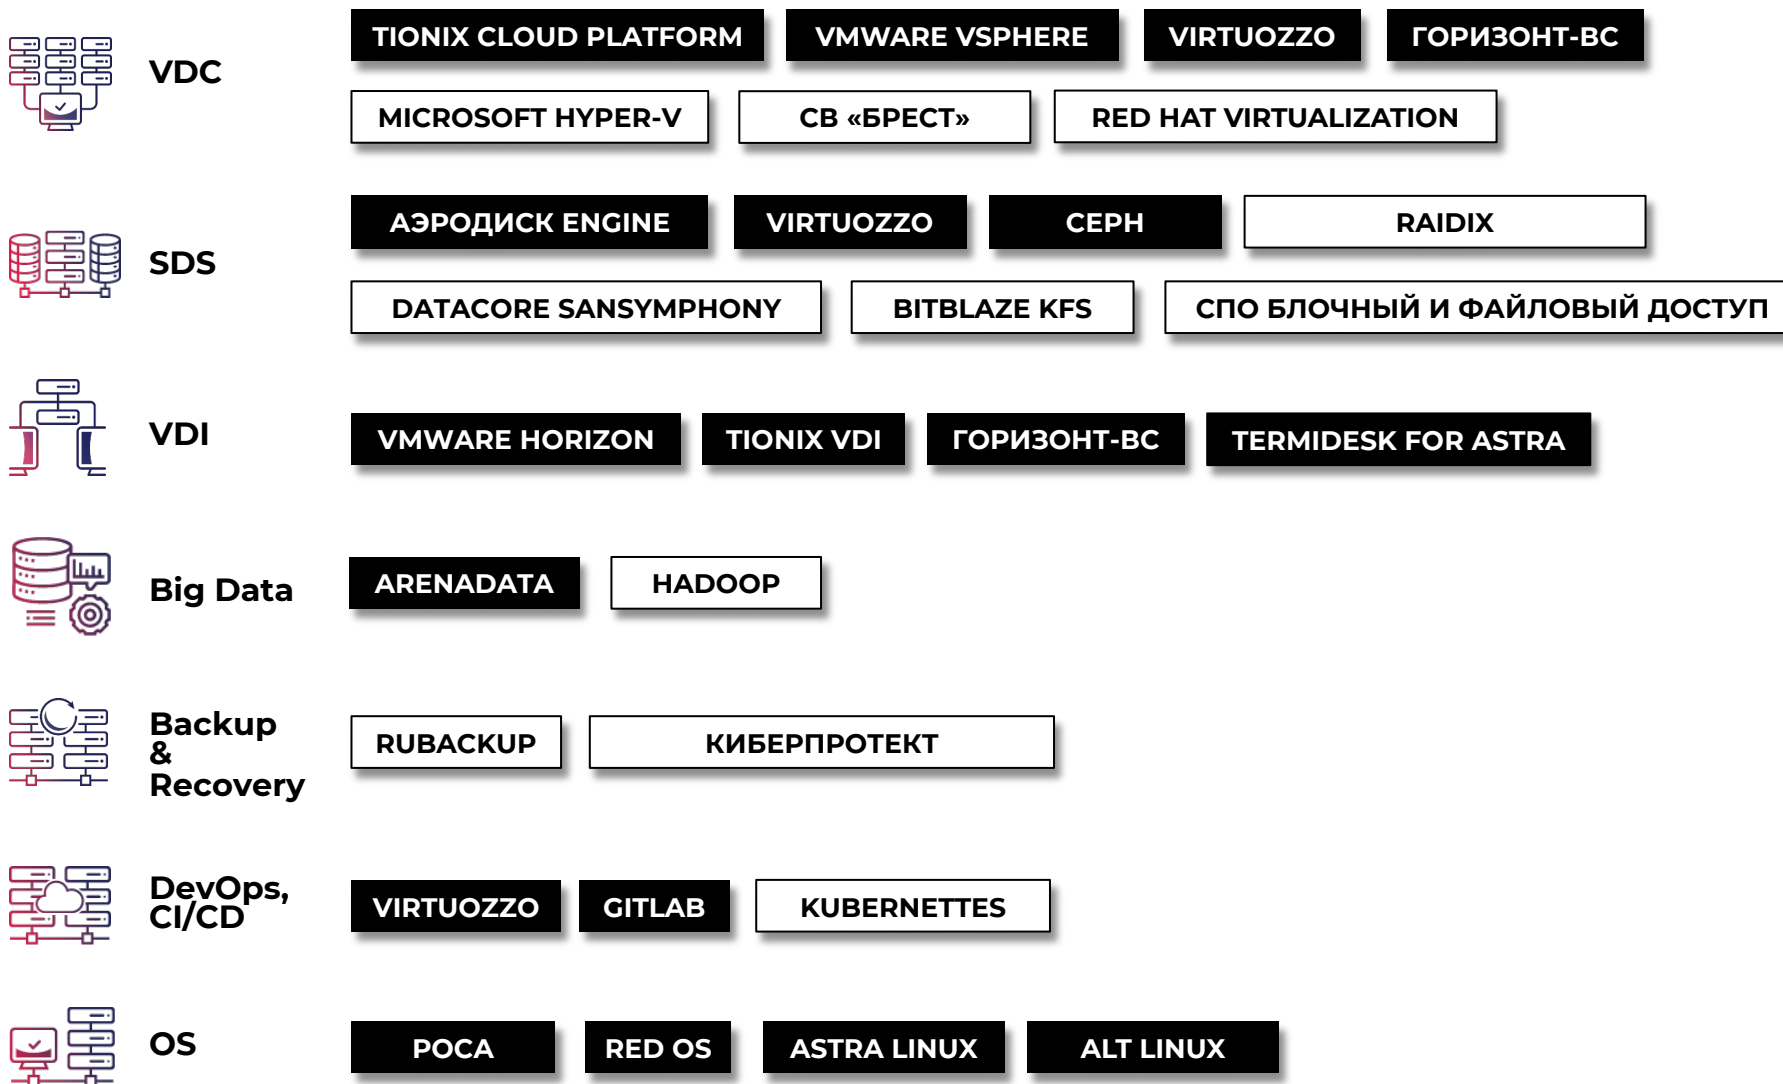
VDC

TIONIX CLOUD PLATFORM VMWARE VSPHERE VIRTUOZZO ГОРИЗОНТ-ВС

MICROSOFT HYPER-V СВ «БРЕСТ» RED HAT VIRTUALIZATION

SDS

АЭРОДИСК ENGINE VIRTUOZZO CEPH RAIDIX

DATACORE SANSYMPHONY BITBLAZE KFS СПО БЛОЧНЫЙ И ФАЙЛОВЫЙ ДОСТУП

VDI

VMWARE HORIZON TIONIX VDI ГОРИЗОНТ-ВС TERMIDESK FOR ASTRA

Big Data

ARENADATA HADOOP

Backup & Recovery

RUBACKUP КИБЕРПРОТЕКТ

DevOps, CI/CD

VIRTUOZZO GITLAB KUBERNETTES

OS

РОСА RED OS ASTRA LINUX ALT LINUX